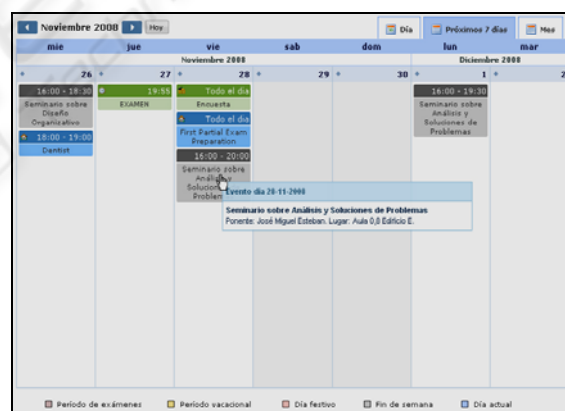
Noviembre 2008 Hoy

Día Próximos 7 días Mes

mie jue vie sab dom lun mar

Noviembre 2008 Diciembre 2008

26 27 28 29 30 1 2

16:00 - 18:30
Seminario sobre Diseño Organizativo

16:00 - 19:00
Dentist

19:55
EXAMEN

Todo el día
Encuesta

Todo el día
First Partial Exam Preparation

16:00 - 20:00
Seminario sobre Análisis y Soluciones de Problemas

16:00 - 19:30
Seminario sobre Análisis y Soluciones de Problemas

Evento día 28-11-2008

Seminario sobre Análisis y Soluciones de Problemas
Ponente: José Miguel Esteban. Lugar: Aula 0,8 Edificio E.

Período de exámenes Período vacacional Día festivo Fin de semana Día actual